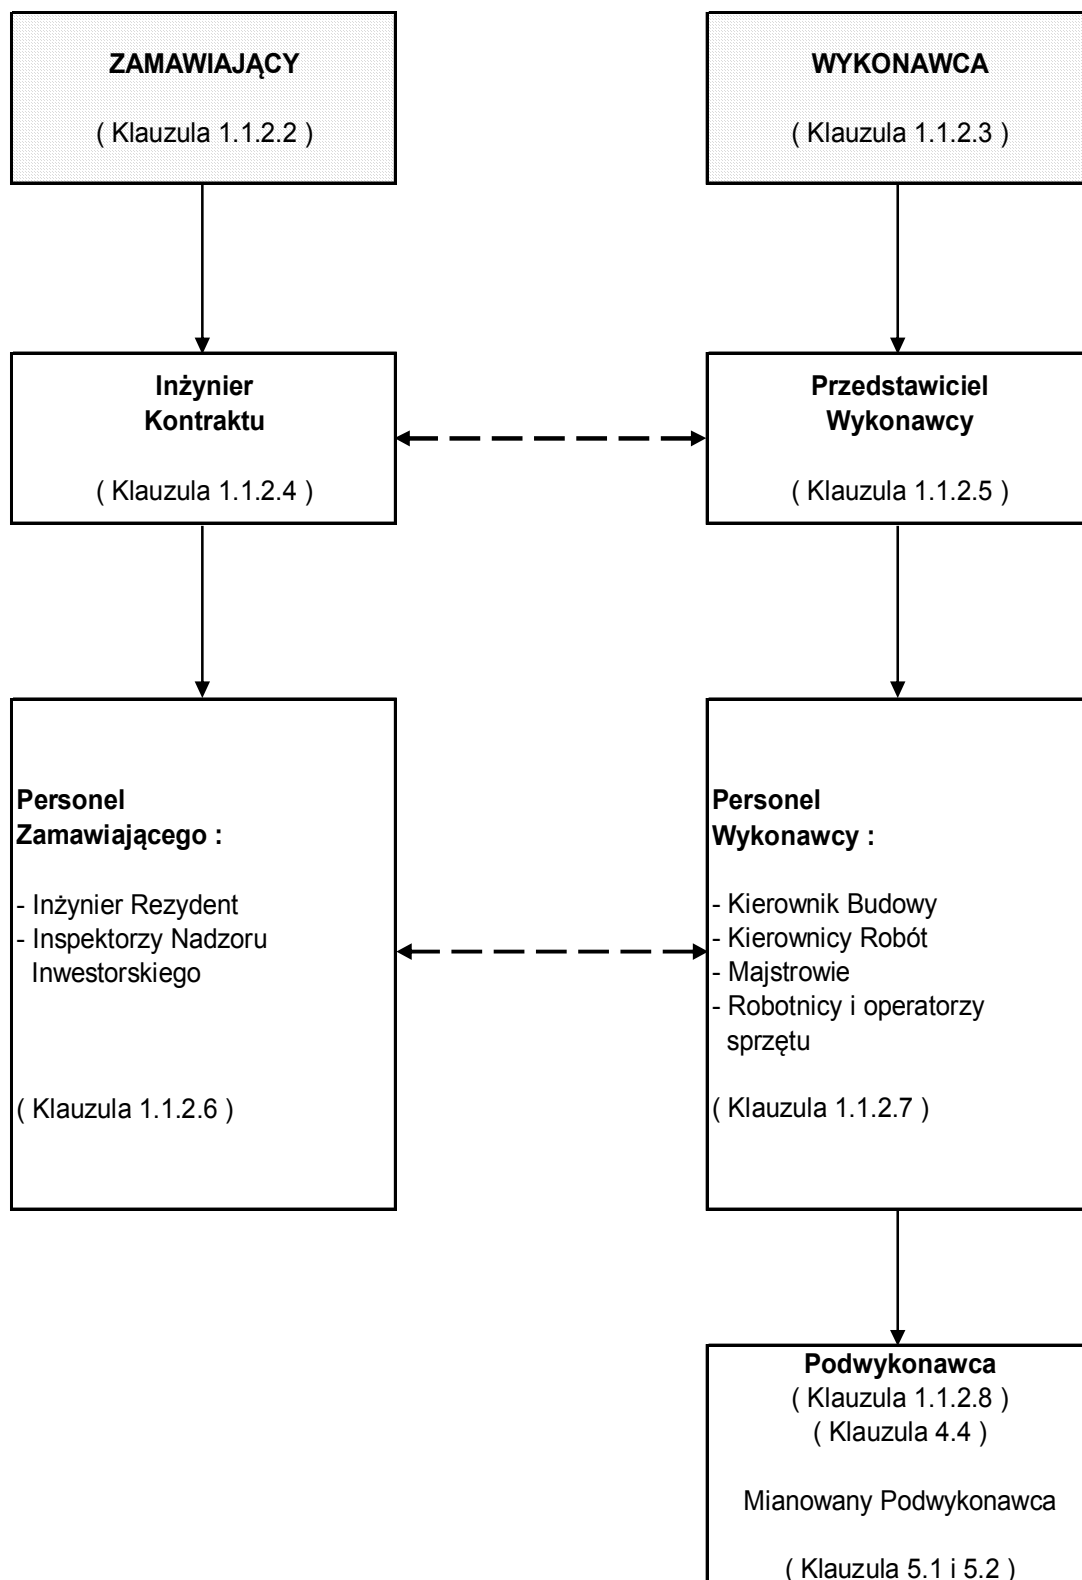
ZAMAWIAJĄCY

( Klauzula 1.1.2.2 )

WYKONAWCA

( Klauzula 1.1.2.3 )

Inżynier Kontraktu

( Klauzula 1.1.2.4 )

Przedstawiciel Wykonawcy

( Klauzula 1.1.2.5 )

Personel Zamawiającego :

- Inżynier Rezydent
- Inspektorzy Nadzoru Inwestorskiego

( Klauzula 1.1.2.6 )

Personel Wykonawcy :

- Kierownik Budowy
- Kierownicy Robót
- Majstrowie
- Robotnicy i operatorzy sprzętu

( Klauzula 1.1.2.7 )

Podwykonawca
( Klauzula 1.1.2.8 )
( Klauzula 4.4 )

Mianowany Podwykonawca

( Klauzula 5.1 i 5.2 )